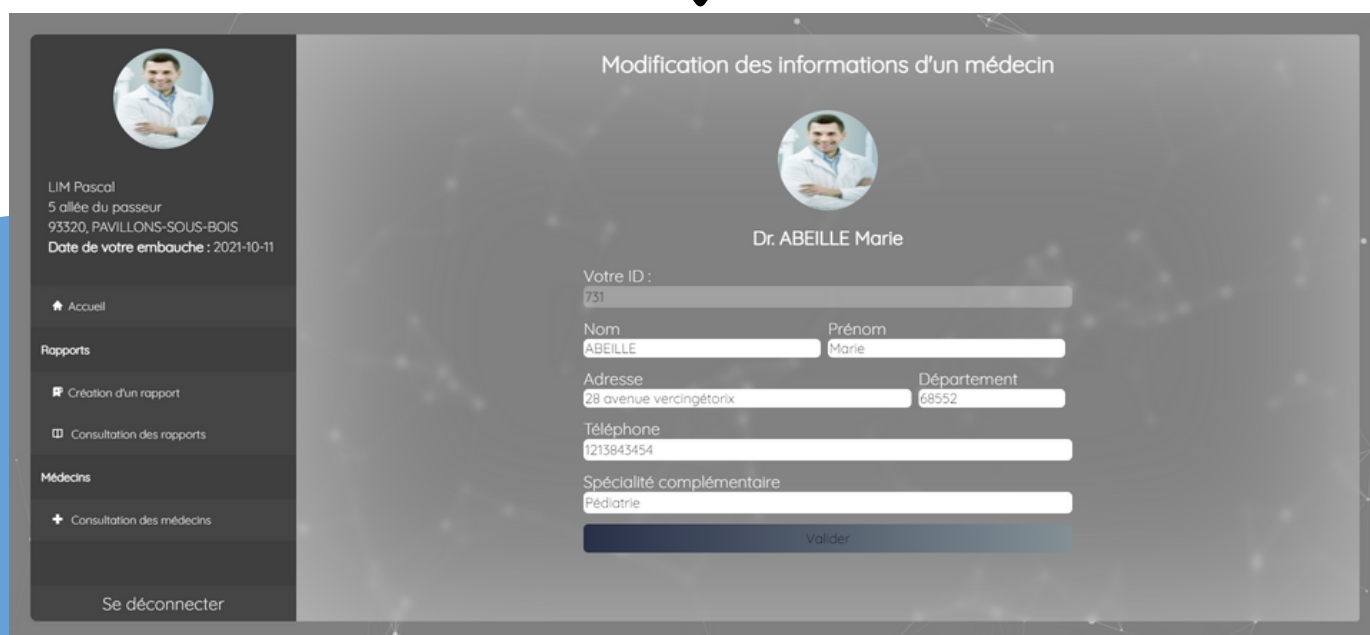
LIM Pascal
5 allée du passeur
93320, PAVILLONS-SOUS-BOIS
Date de votre embauche : 2021-10-11

Accueil

Rapports

Création d'un rapport

Consultation des rapports

Médecins

Consultation des médecins

Se déconnecter

Modification des informations d'un médecin

Dr. ABEILLE Marie

Votre ID :
731

Nom
ABEILLE

Prénom
Marie

Adresse
28 avenue vercingétorix

Département
68552

Téléphone
1213843454

Spécialité complémentaire
Pédiatrie

Valider